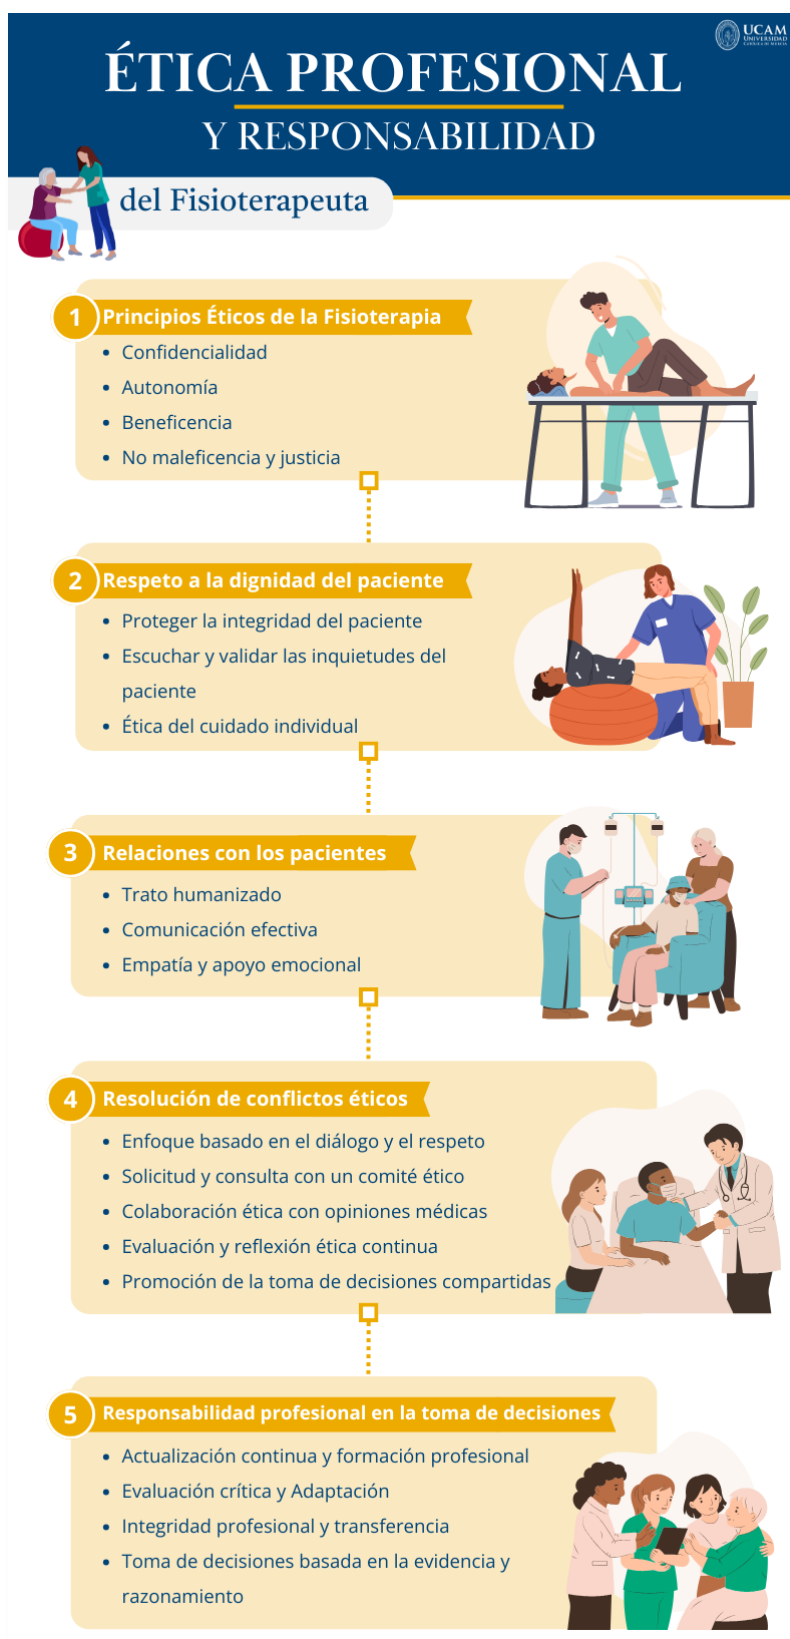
UCAM UNIVERSIDAD CATÓLICA DE MURCIA

ÉTICA PROFESIONAL
Y RESPONSABILIDAD
del Fisioterapeuta

1 Principios Éticos de la Fisioterapia
• Confidencialidad
• Autonomía
• Beneficencia
• No maleficencia y justicia

2 Respeto a la dignidad del paciente
• Proteger la integridad del paciente
• Escuchar y validar las inquietudes del paciente
• Ética del cuidado individual

3 Relaciones con los pacientes
• Trato humanizado
• Comunicación efectiva
• Empatía y apoyo emocional

4 Resolución de conflictos éticos
• Enfoque basado en el diálogo y el respeto
• Solicitud y consulta con un comité ético
• Colaboración ética con opiniones médicas
• Evaluación y reflexión ética continua
• Promoción de la toma de decisiones compartidas

5 Responsabilidad profesional en la toma de decisiones
• Actualización continua y formación profesional
• Evaluación crítica y Adaptación
• Integridad profesional y transferencia
• Toma de decisiones basada en la evidencia y razonamiento